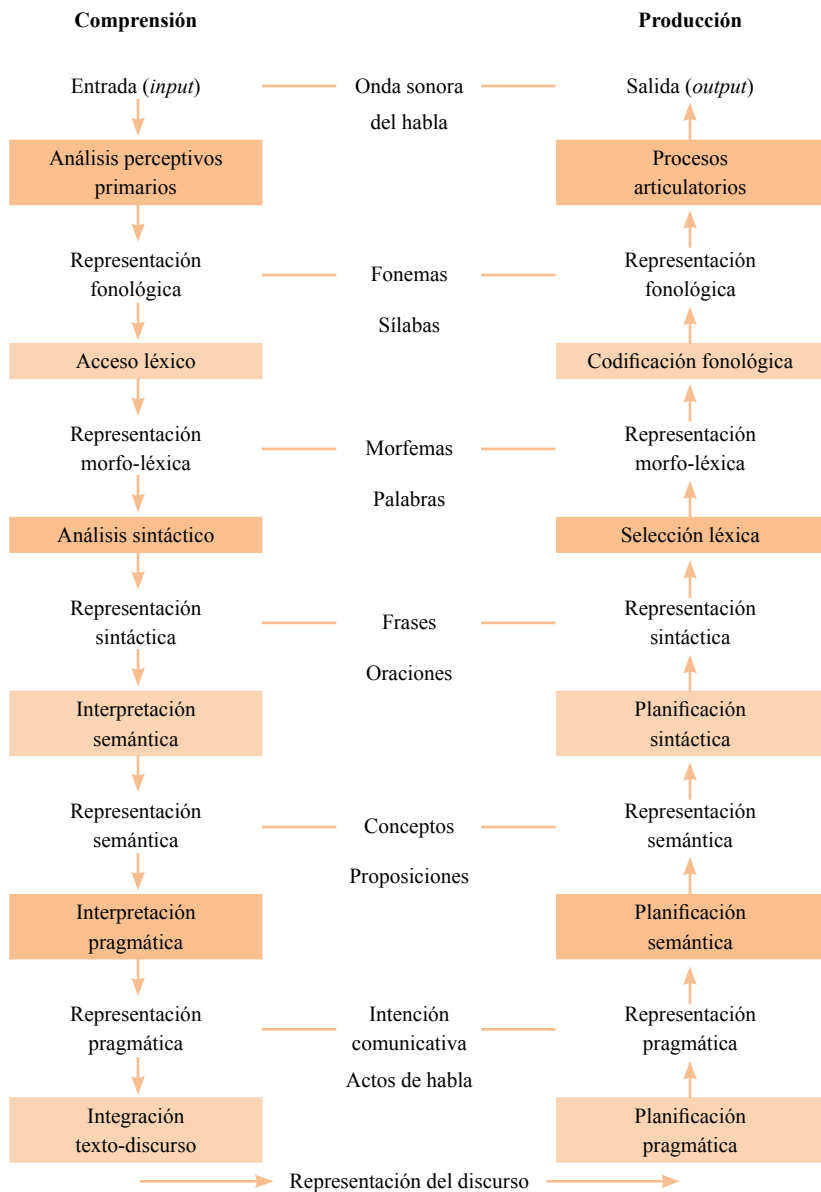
Comprensión

Producción

Entrada (*input*)

Onda sonora del habla

Salida (*output*)

Análisis perceptivos primarios

Procesos articulatorios

Representación fonológica

Fonemas

Sílabas

Representación fonológica

Acceso léxico

Codificación fonológica

Representación morfo-léxica

Morfemas

Palabras

Representación morfo-léxica

Análisis sintáctico

Selección léxica

Representación sintáctica

Frases

Oraciones

Representación sintáctica

Interpretación semántica

Planificación sintáctica

Representación semántica

Conceptos

Proposiciones

Representación semántica

Interpretación pragmática

Planificación semántica

Representación pragmática

Intención comunicativa

Actos de habla

Representación pragmática

Integración texto-discurso

Planificación pragmática

Representación del discurso